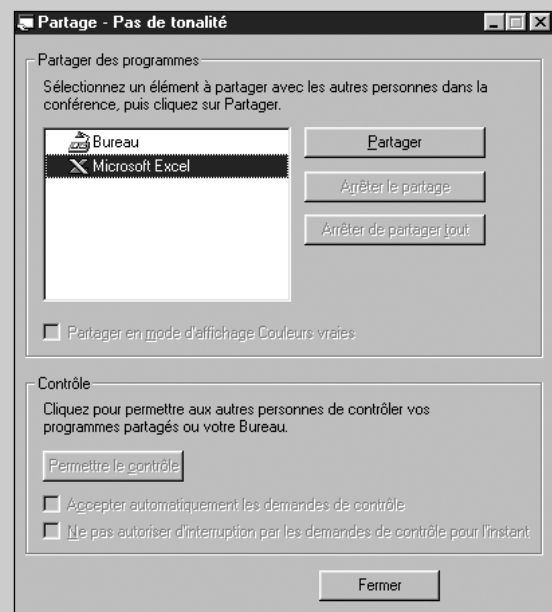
Partage - Pas de tonalité

Partager des programmes

Sélectionnez un élément à partager avec les autres personnes dans la conférence, puis cliquez sur Partager.

Bureau
Microsoft Excel

Partager

Arrêter le partage

Arrêter de partager tout

Partager en mode d'affichage Couleurs vraies

Contrôle

Cliquez pour permettre aux autres personnes de contrôler vos programmes partagés ou votre Bureau.

Permettre le contrôle

Accepter automatiquement les demandes de contrôle

Ne pas autoriser d'interruption par les demandes de contrôle pour l'instant

Fermer